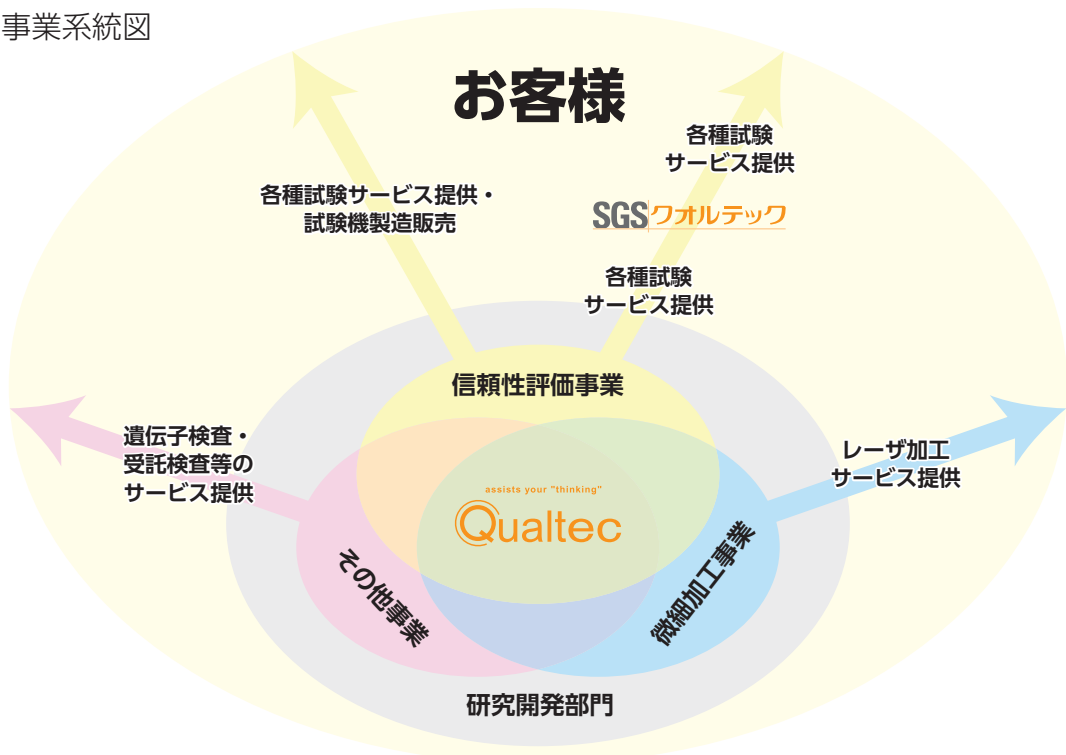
事業系統図

お客様

各種試験サービス提供・試験機製造販売

各種試験サービス提供

SGS クオルテック

各種試験サービス提供

信頼性評価事業

遺伝子検査・受託検査等のサービス提供

レーザ加工サービス提供

assists your "thinking"

Qualtec

その他事業

微細加工事業

研究開発部門